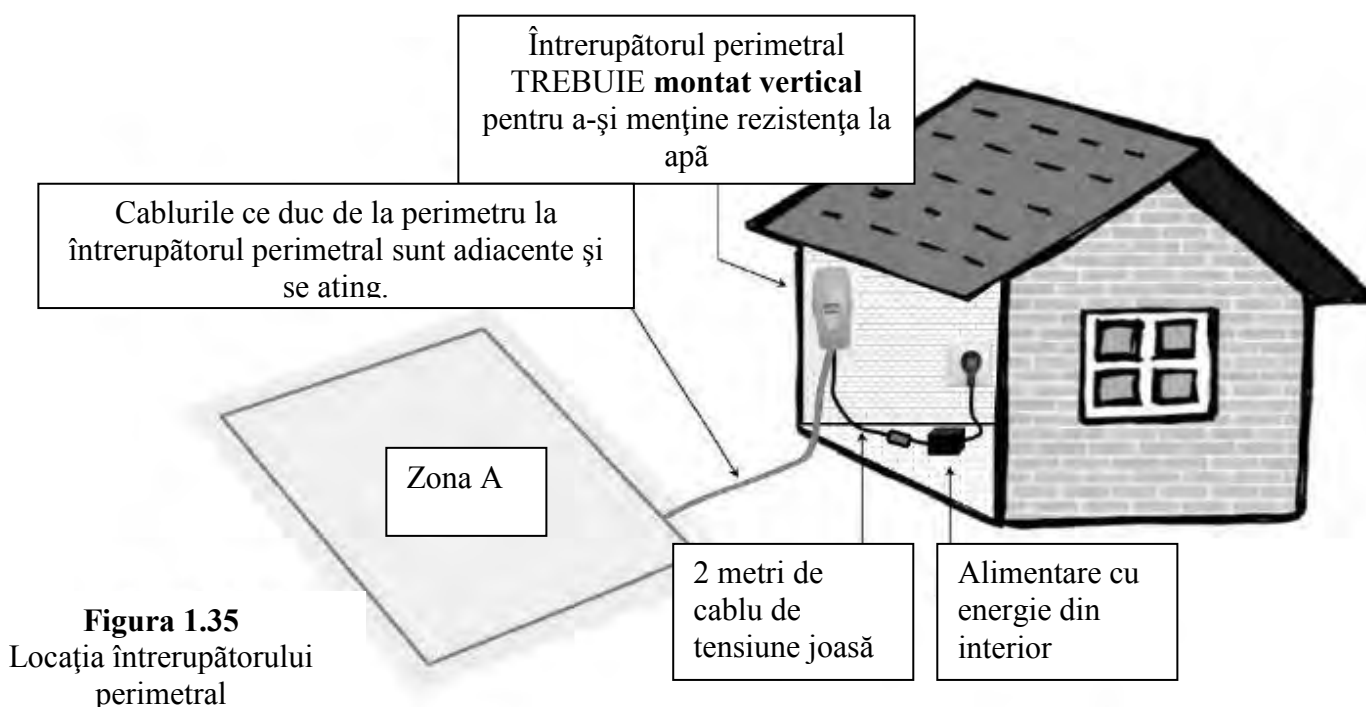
Întrerupătorul perimetral TREBUIE **montat vertical** pentru a-şi menţine rezistenţa la apă

Cablurile ce duc de la perimetru la întrerupătorul perimetral sunt adiacente şi se ating.

Zona A

2 metri de cablu de tensiune joasă

Alimentare cu energie din interior

**Figura 1.35**
Locaţia întrerupătorului perimetral